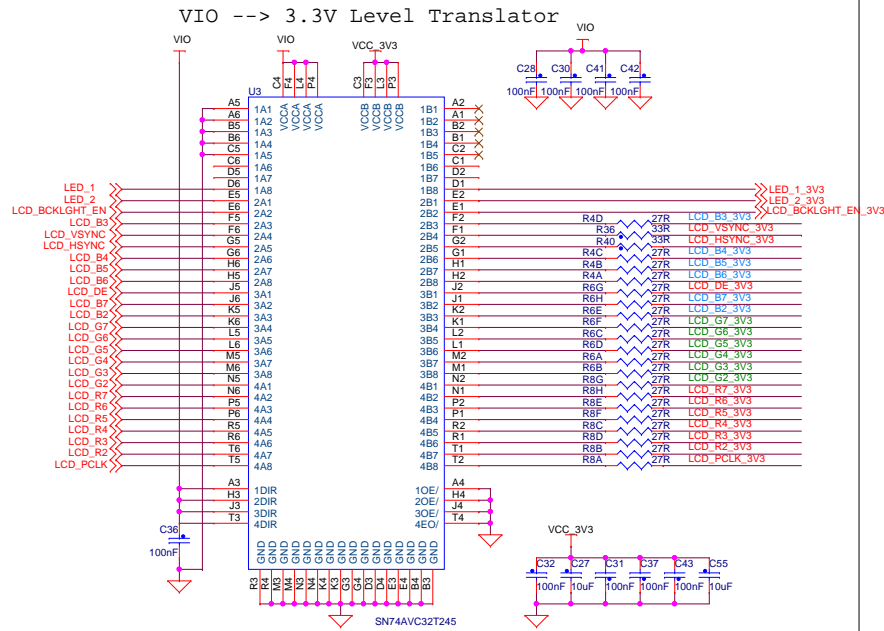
VIO --> 3.3V Level Translator

VIO
VIO
VCC_3V3
VIO

C28 C30 C41 C42
100nF 100nF 100nF 100nF

U3
C4 F4 L4 P4
VCCA VCCA VCCA VCCA
C3 F3 L3 P3
VCCB VCCB VCCB VCCB

A5 1A1
A6 1A2
B5 1A3
B6 1A4
C5 1A5
C6 1A6
D5 1A7
D6 1A8
E5 2A1
E6 2A2
F5 2A3
F6 2A4
G5 2A5
G6 2A6
H6 2A7
H5 2A8
J5 3A1
J6 3A2
K5 3A3
K6 3A4
L5 3A5
L6 3A6
M5 3A7
M6 3A8
N5 4A1
N6 4A2
P5 4A3
P6 4A4
R5 4A5
R6 4A6
T6 4A7
T5 4A8

LED_1
LED_2
LCD_BCKLGHT_EN
LCD_B3
LCD_VSYNC
LCD_HSYNC
LCD_B4
LCD_B5
LCD_B6
LCD_DE
LCD_B7
LCD_B2
LCD_G7
LCD_G6
LCD_G5
LCD_G4
LCD_G3
LCD_G2
LCD_R7
LCD_R6
LCD_R5
LCD_R4
LCD_R3
LCD_R2
LCD_PCLK

1B1 A2
1B2 A1
1B3 B2
1B4 B1
1B5 C2
1B6 C1
1B7 D2
1B8 D1
2B1 E2
2B2 E1
2B3 F2
2B4 F1
2B5 G2
2B6 G1
2B7 H1
2B8 H2
3B1 J2
3B2 J1
3B3 K2
3B4 K1
3B5 L2
3B6 L1
3B7 M2
3B8 M1
4B1 N2
4B2 N1
4B3 P2
4B4 P1
4B5 R2
4B6 R1
4B7 T1
4B8 T2

LED_1_3V3
LED_2_3V3
LCD_BCKLGHT_EN_3V3
R4D 27R LCD_B3_3V3
R36 33R LCD_VSYNC_3V3
R40 33R LCD_HSYNC_3V3
R4C 27R LCD_B4_3V3
R4B 27R LCD_B5_3V3
R4A 27R LCD_B6_3V3
R6G 27R LCD_DE_3V3
R6H 27R LCD_B7_3V3
R6E 27R LCD_B2_3V3
R6F 27R LCD_G7_3V3
R6C 27R LCD_G6_3V3
R6D 27R LCD_G5_3V3
R6A 27R LCD_G4_3V3
R6B 27R LCD_G3_3V3
R8G 27R LCD_G2_3V3
R8H 27R LCD_R7_3V3
R8E 27R LCD_R6_3V3
R8F 27R LCD_R5_3V3
R8C 27R LCD_R4_3V3
R8D 27R LCD_R3_3V3
R8B 27R LCD_R2_3V3
R8A 27R LCD_PCLK_3V3

A3 1DIR
H3 2DIR
J3 3DIR
T3 4DIR
1OE/ A4
2OE/ H4
3OE/ J4
4EO/ T4

C36
100nF

GND GND GND GND GND GND GND GND GND GND GND GND GND GND GND GND
R3 R4 M3 M4 N3 N4 K3 K4 G3 G4 D3 D4 E3 E4 B4 B3

SN74AVC32T245

VCC_3V3
C32 C27 C31 C37 C43 C55
100nF 10uF 100nF 100nF 100nF 10uF